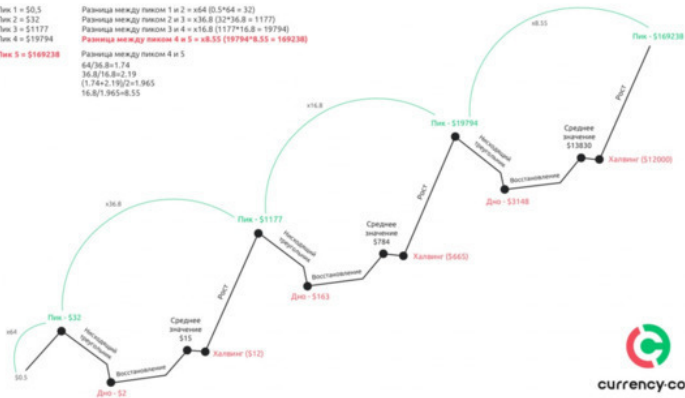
Пик 1 = $0,5
Пик 2 = $32
Пик 3 = $1177
Пик 4 = $19794
Пик 5 = $169238

Разница между пиком 1 и 2 = x64 (0.5*64 = 32)
Разница между пиком 2 и 3 = x36.8 (32*36.8 = 1177)
Разница между пиком 3 и 4 = x16.8 (1177*16.8 = 19794)
Разница между пиком 4 и 5 = x8.55 (19794*8.55 = 169238)

Разница между пиком 4 и 5
64/36.8=1.74
36.8/16.8=2.19
(1.74+2.19)/2=1.965
16.8/1.965=8.55

x64
$0.5
Пик - $32
Нисходящий треугольник
Дно - $2
Восстановление
Среднее значение $15
Халвинг ($12)
Рост
x36.8
Пик - $1177
Нисходящий треугольник
Восстановление
Дно - $163
Среднее значение $784
Халвинг ($665)
Рост
x16.8
Пик - $19794
Нисходящий треугольник
Восстановление
Дно - $3148
Среднее значение $13830
Халвинг ($12000)
Рост
x8.55
Пик - $169238

currency-co